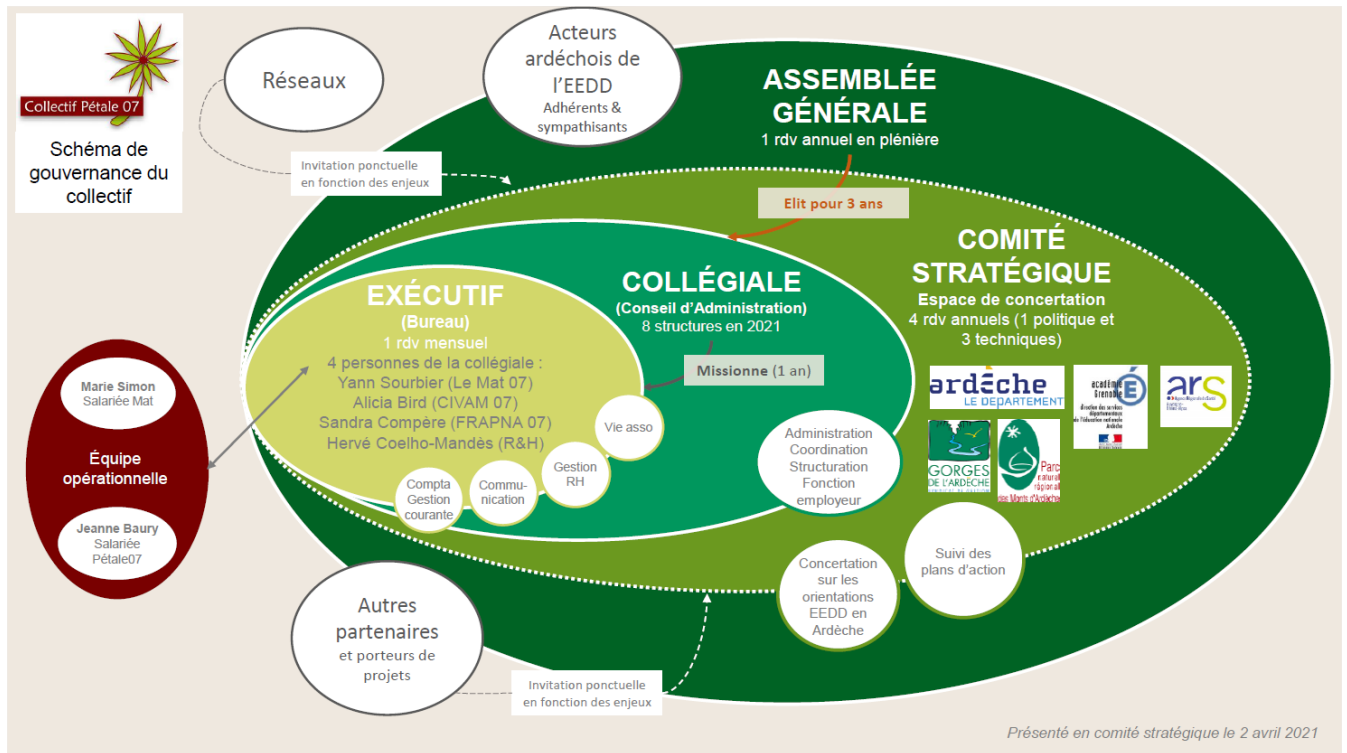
Collectif Pétale 07

Schéma de gouvernance du collectif

Réseaux

Acteurs ardéchois de l'EEDD
Adhérents & sympathisants

ASSEMBLÉE GÉNÉRALE
1 rdv annuel en plénière

Invitation ponctuelle en fonction des enjeux

Elit pour 3 ans

COMITÉ STRATÉGIQUE
Espace de concertation
4 rdv annuels (1 politique et 3 techniques)

ardèche LE DÉPARTEMENT

académie Grenoble
direction des services départementaux de l'éducation nationale Ardèche

ars

GORGES DE L'ARDÈCHE

Parc naturel régional des Monts d'Ardèche

COLLÉGIALE
(Conseil d'Administration)
8 structures en 2021

Missionne (1 an)

EXÉCUTIF
(Bureau)
1 rdv mensuel
4 personnes de la collégiale :
Yann Sourbier (Le Mat 07)
Alicia Bird (CIVAM 07)
Sandra Compère (FRAPNA 07)
Hervé Coelho-Mandès (R&H)

Vie asso

Gestion RH

Communication

Compta Gestion courante

Administration Coordination Structuration Fonction employeur

Marie Simon
Salariée Mat

Équipe opérationnelle

Jeanne Baury
Salariée Pétale07

Autres partenaires
et porteurs de projets

Invitation ponctuelle en fonction des enjeux

Concertation sur les orientations EEDD en Ardèche

Suivi des plans d'action

Présenté en comité stratégique le 2 avril 2021